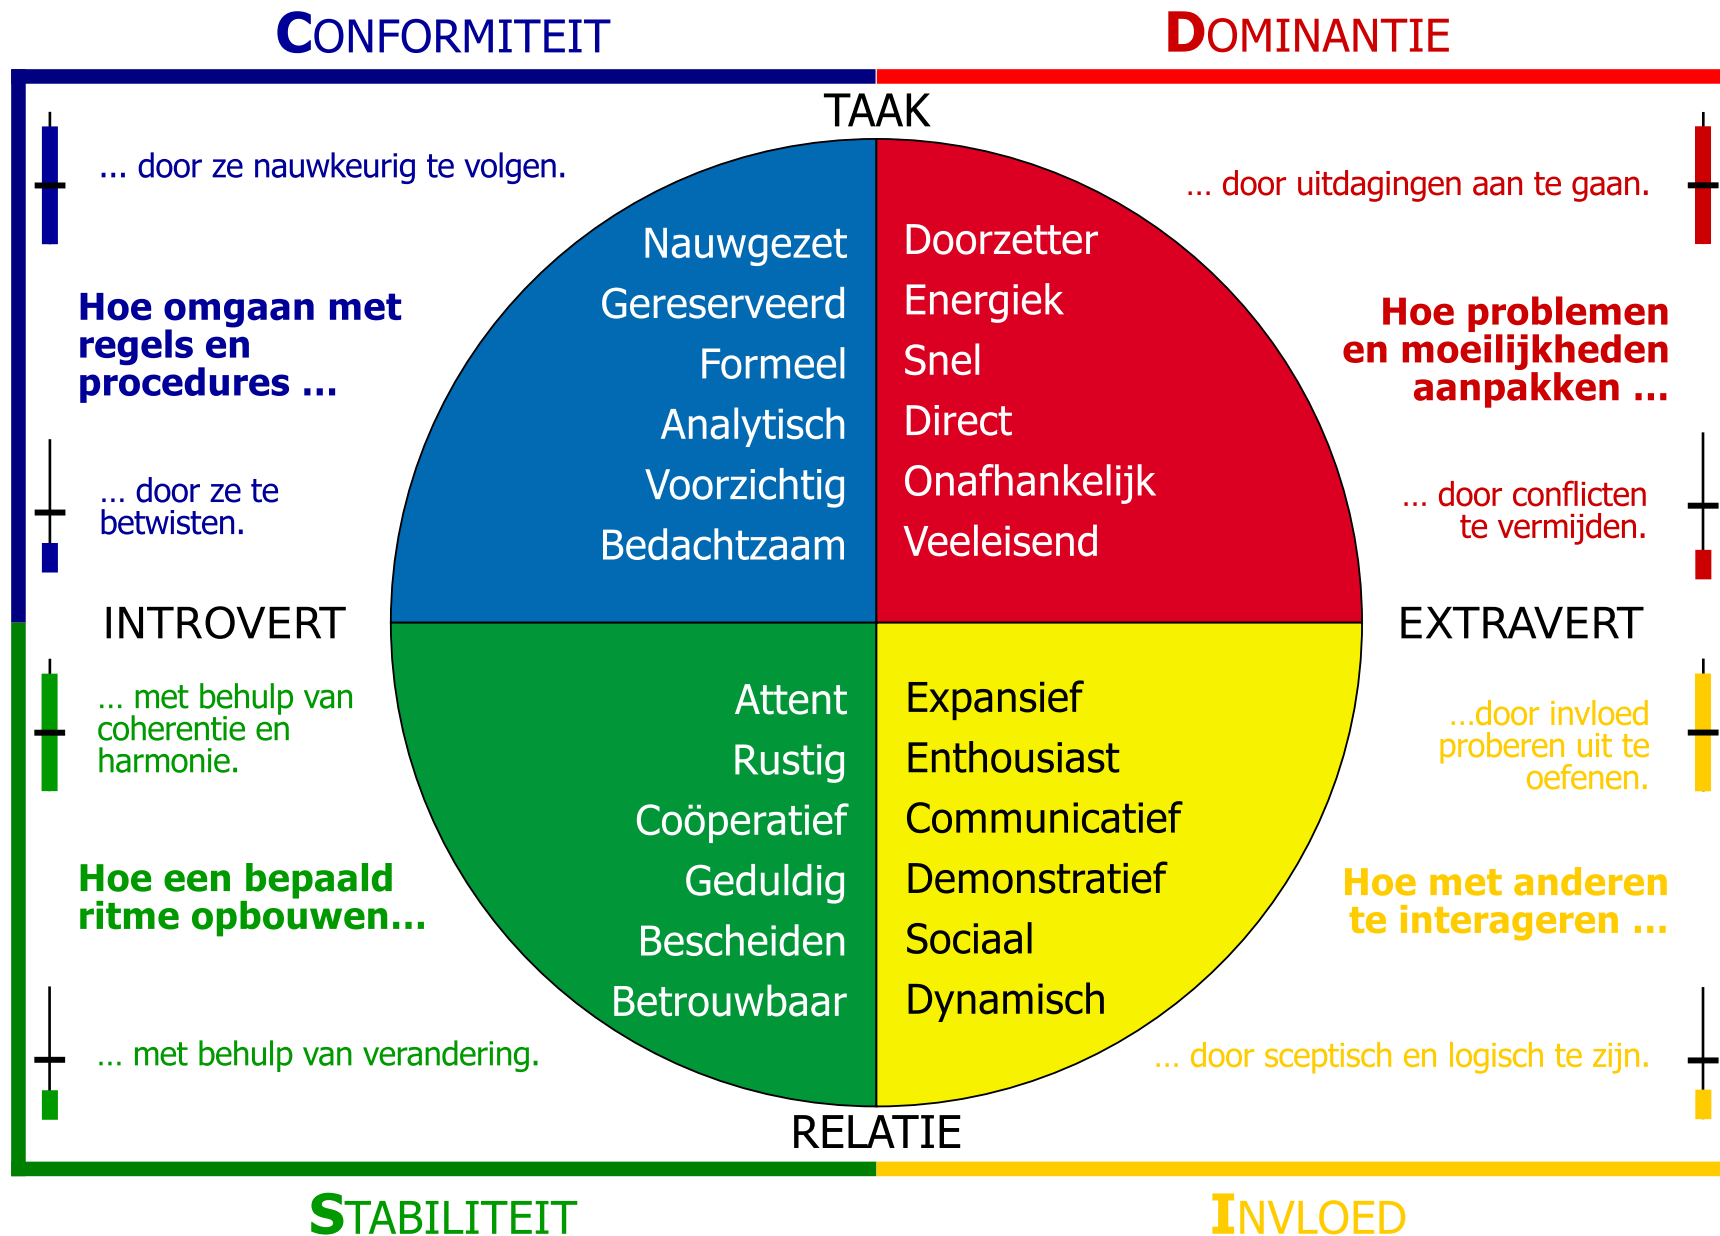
CONFORMITEIT

DOMINANTIE

TAAK

... door ze nauwkeurig te volgen.

Hoe omgaan met regels en procedures ...

... door ze te betwisten.

Nauwgezet
Gereserveerd
Formeel
Analytisch
Voorzichtig
Bedachtzaam

Doorzetter
Energiek
Snel
Direct
Onafhankelijk
Veeleisend

... door uitdagingen aan te gaan.

Hoe problemen en moeilijkheden aanpakken ...

... door conflicten te vermijden.

INTROVERT

EXTRAVERT

... met behulp van coherentie en harmonie.

Hoe een bepaald ritme opbouwen...

... met behulp van verandering.

Attent
Rustig
Coöperatief
Geduldig
Bescheiden
Betrouwbaar

Expansief
Enthousiast
Communicatief
Demonstratief
Sociaal
Dynamisch

...door invloed proberen uit te oefenen.

Hoe met anderen te interageren ...

... door sceptisch en logisch te zijn.

RELATIE

STABILITEIT

INVLOED